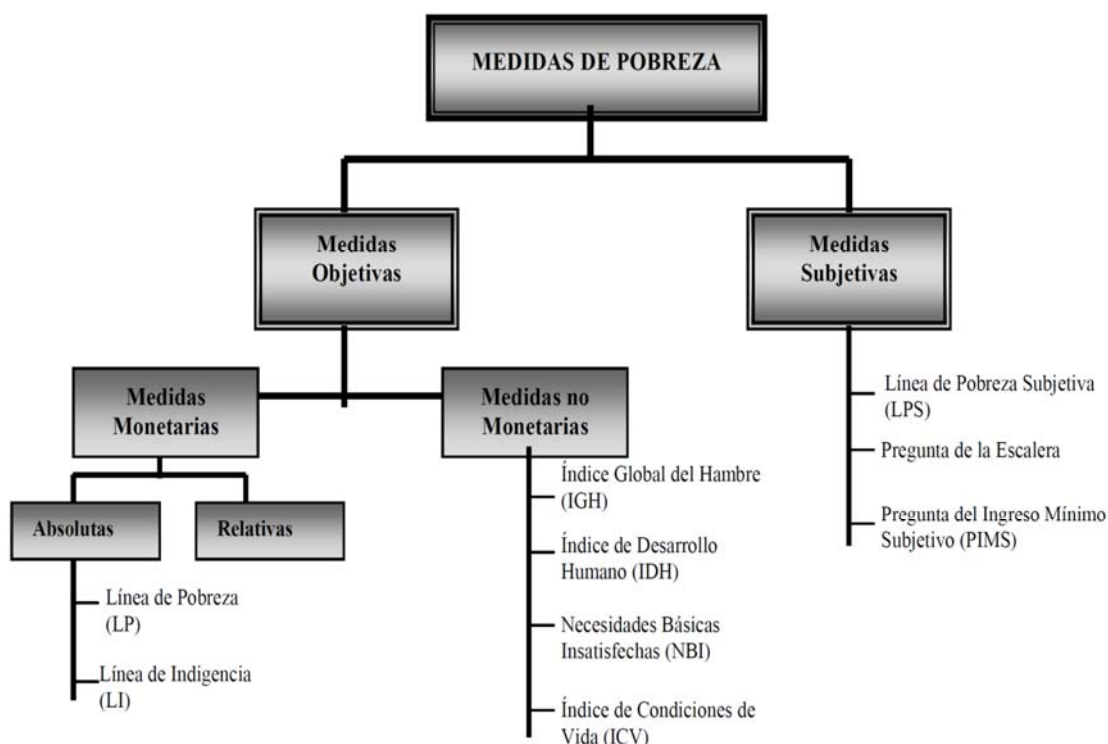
MEDIDAS DE POBREZA

Medidas Objetivas

Medidas Subjetivas

Medidas Monetarias

Medidas no Monetarias

Absolutas

Relativas

Línea de Pobreza (LP)

Línea de Indigencia (LI)

Índice Global del Hambre (IGH)

Índice de Desarrollo Humano (IDH)

Necesidades Básicas Insatisfechas (NBI)

Índice de Condiciones de Vida (ICV)

Línea de Pobreza Subjetiva (LPS)

Pregunta de la Escalera

Pregunta del Ingreso Mínimo Subjetivo (PIMS)